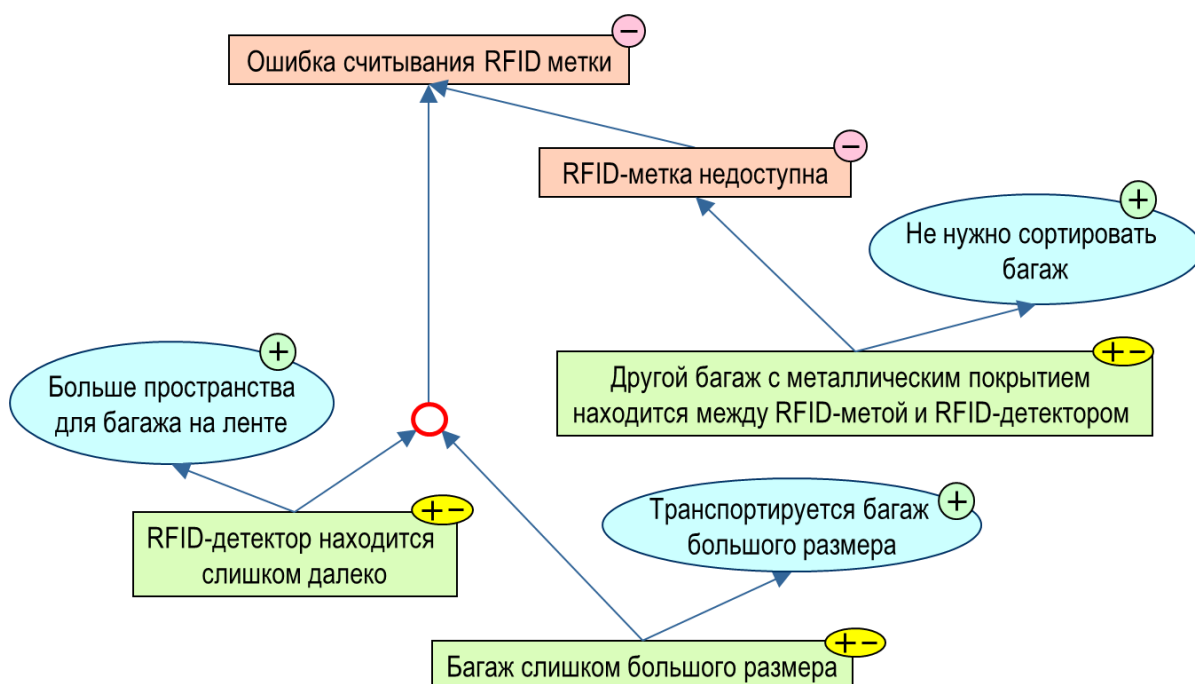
Ошибка считывания RFID метки
−

RFID-метка недоступна
−

Не нужно сортировать багаж
+

Другой багаж с металлическим покрытием находится между RFID-метой и RFID-детектором
+−

Больше пространства для багажа на ленте
+

RFID-детектор находится слишком далеко
+−

Транспортируется багаж большого размера
+

Багаж слишком большого размера
+−